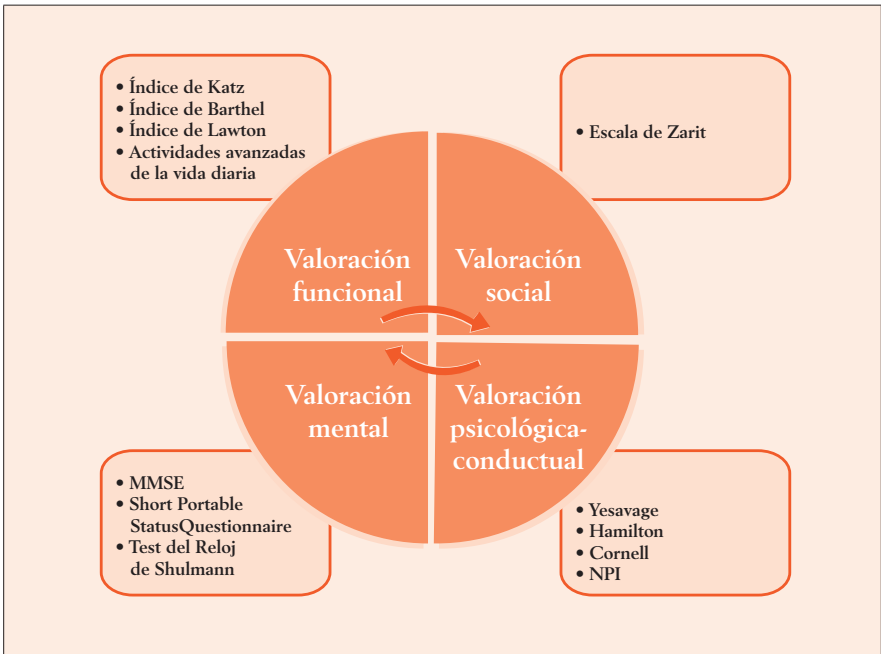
• Índice de Katz
• Índice de Barthel
• Índice de Lawton
• Actividades avanzadas de la vida diaria

• Escala de Zarit

Valoración funcional

Valoración social

Valoración mental

Valoración psicológica-conductual

• MMSE
• Short Portable StatusQuestionnaire
• Test del Reloj de Shulmann

• Yesavage
• Hamilton
• Cornell
• NPI